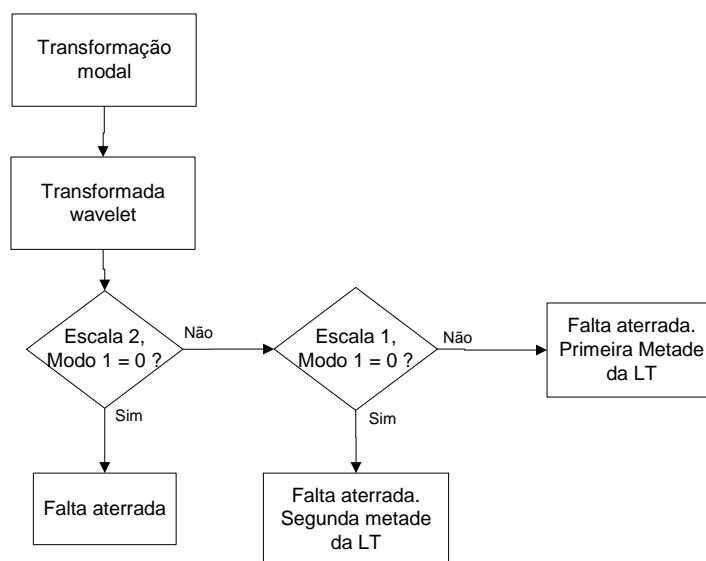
Transformação modal

Transformada wavelet

Escala 2, Modo 1 = 0 ?

Não

Sim

Falta aterrada

Escala 1, Modo 1 = 0 ?

Não

Sim

Falta aterrada. Primeira Metade da LT

Falta aterrada. Segunda metade da LT